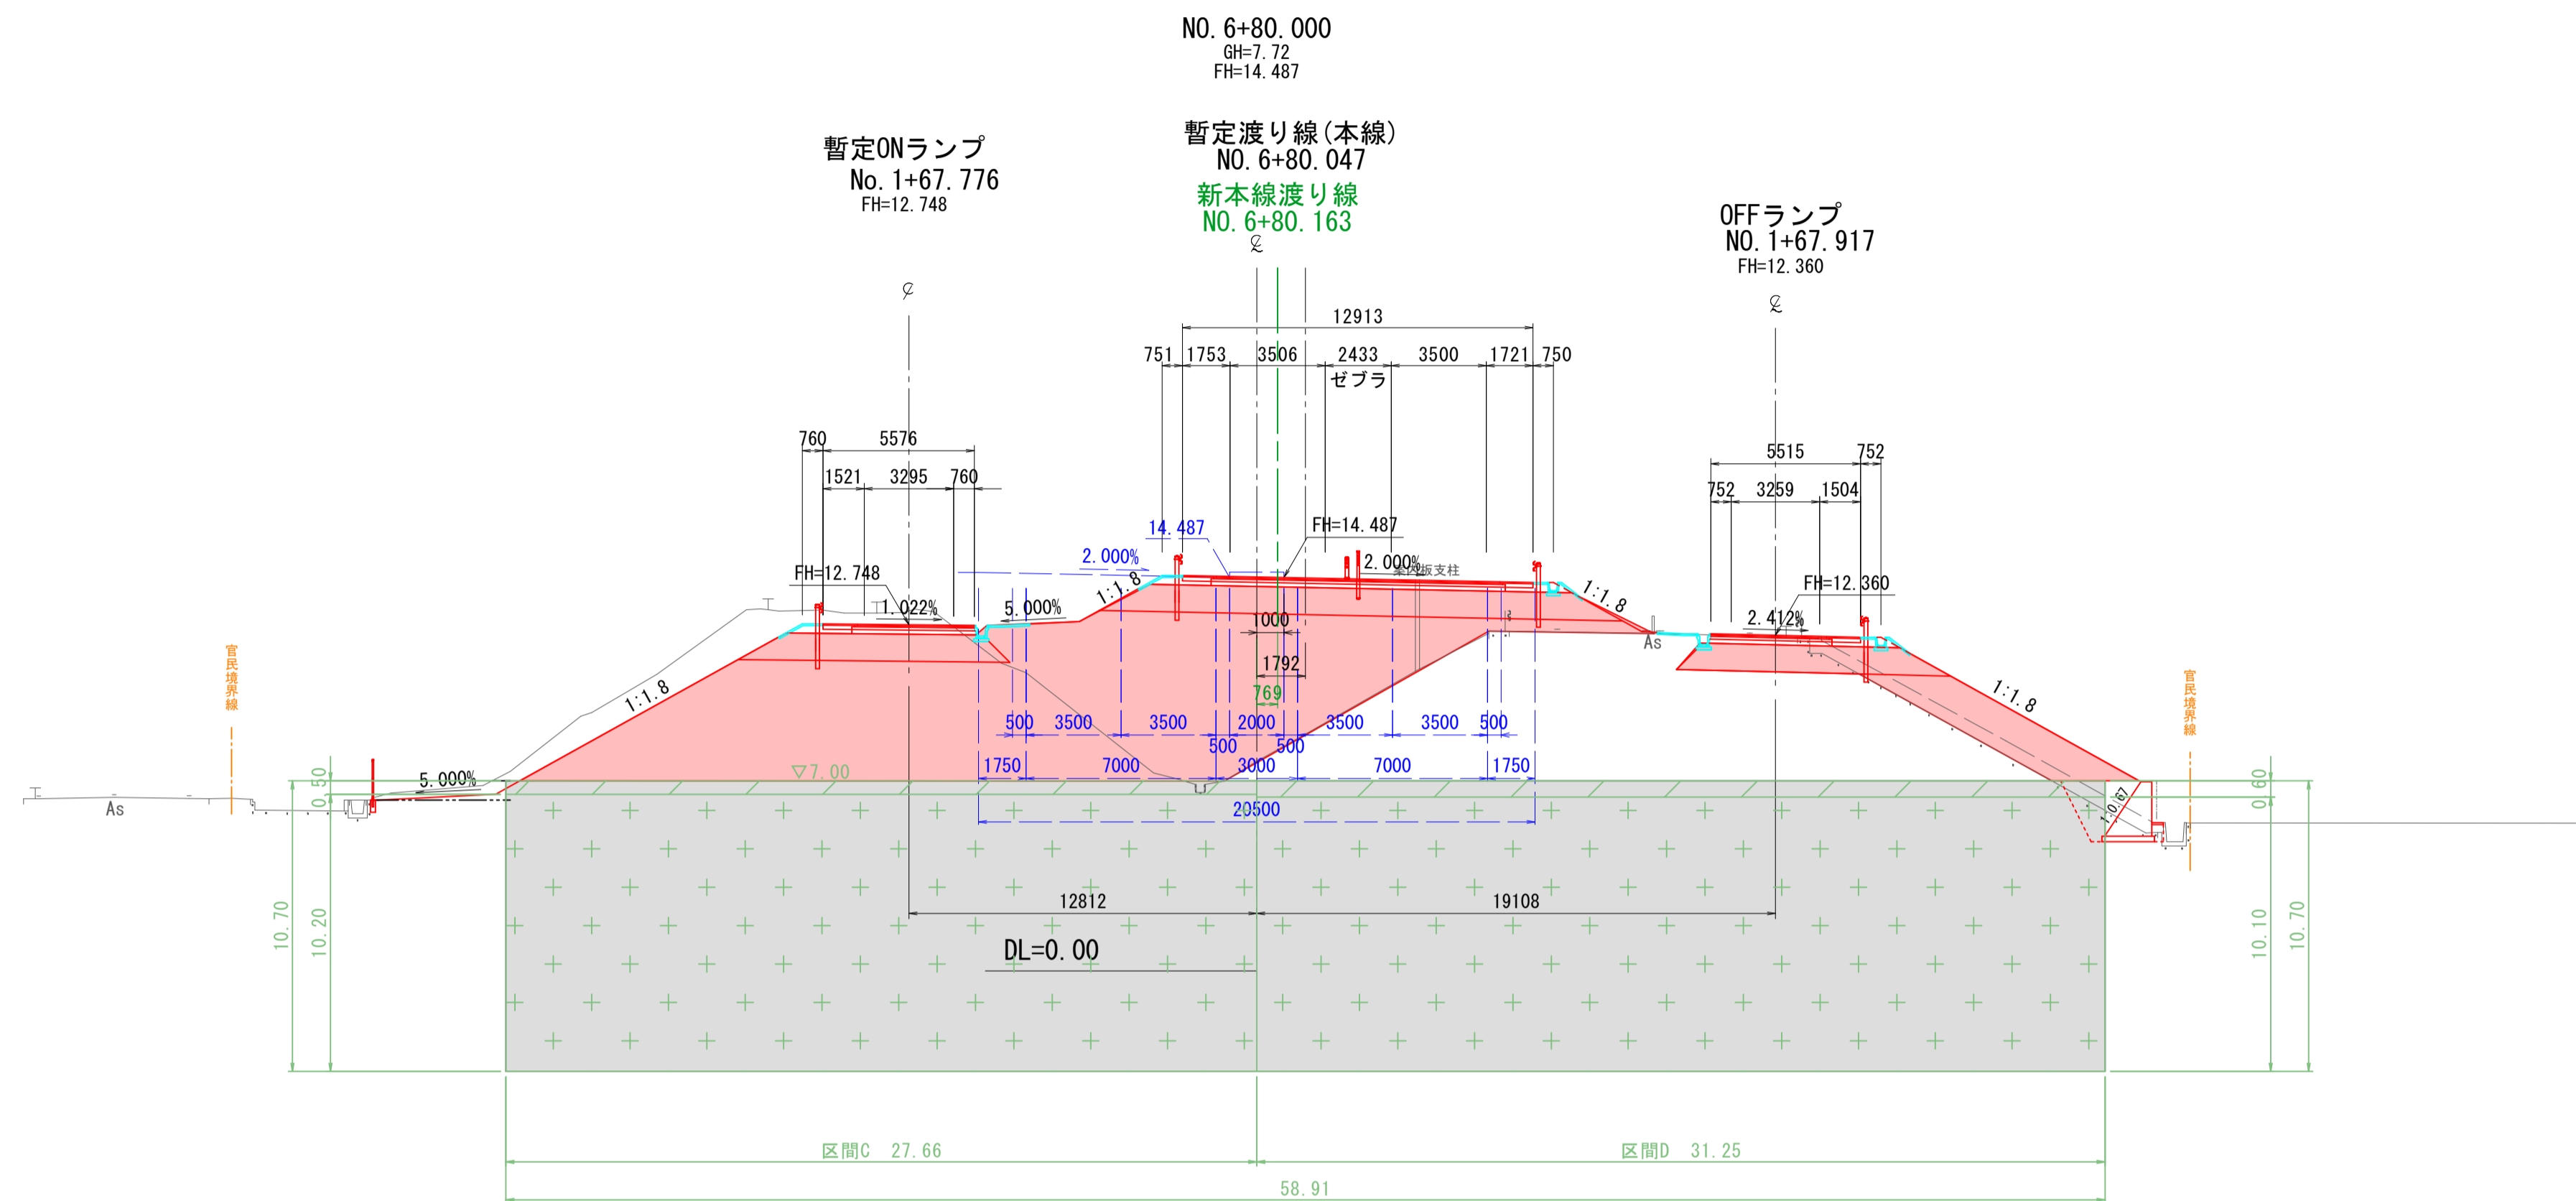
NO. 6+80. 000
GH=7. 72
FH=14. 487

暫定ONランプ
No. 1+67. 776
FH=12. 748

暫定渡り線(本線)
NO. 6+80. 047
新本線渡り線
NO. 6+80. 163

OFFランプ
NO. 1+67. 917
FH=12. 360

12913
751 1753 3506 2433 3500 1721 750
ゼブラ

760 5576
1521 3295 760

5515 752
752 3259 1504

14. 487
FH=14. 487
2. 000%
2. 000%
標識板支柱
1:1. 8
1:1. 8
FH=12. 748
1. 022%
5. 000%
FH=12. 360
2. 412%
As
1000
1792
769
1:1. 8
1:1. 8
官民境界線
官民境界線
500 3500 3500 2000 3500 3500 500
500 500
1750 7000 3000 7000 1750
5. 000%
▽7. 00
As
20500
0. 50
0. 60
1:0. 67
12812
19108
DL=0. 00
10. 70
10. 20
10. 10
10. 70
区間C 27. 66
区間D 31. 25
58. 91